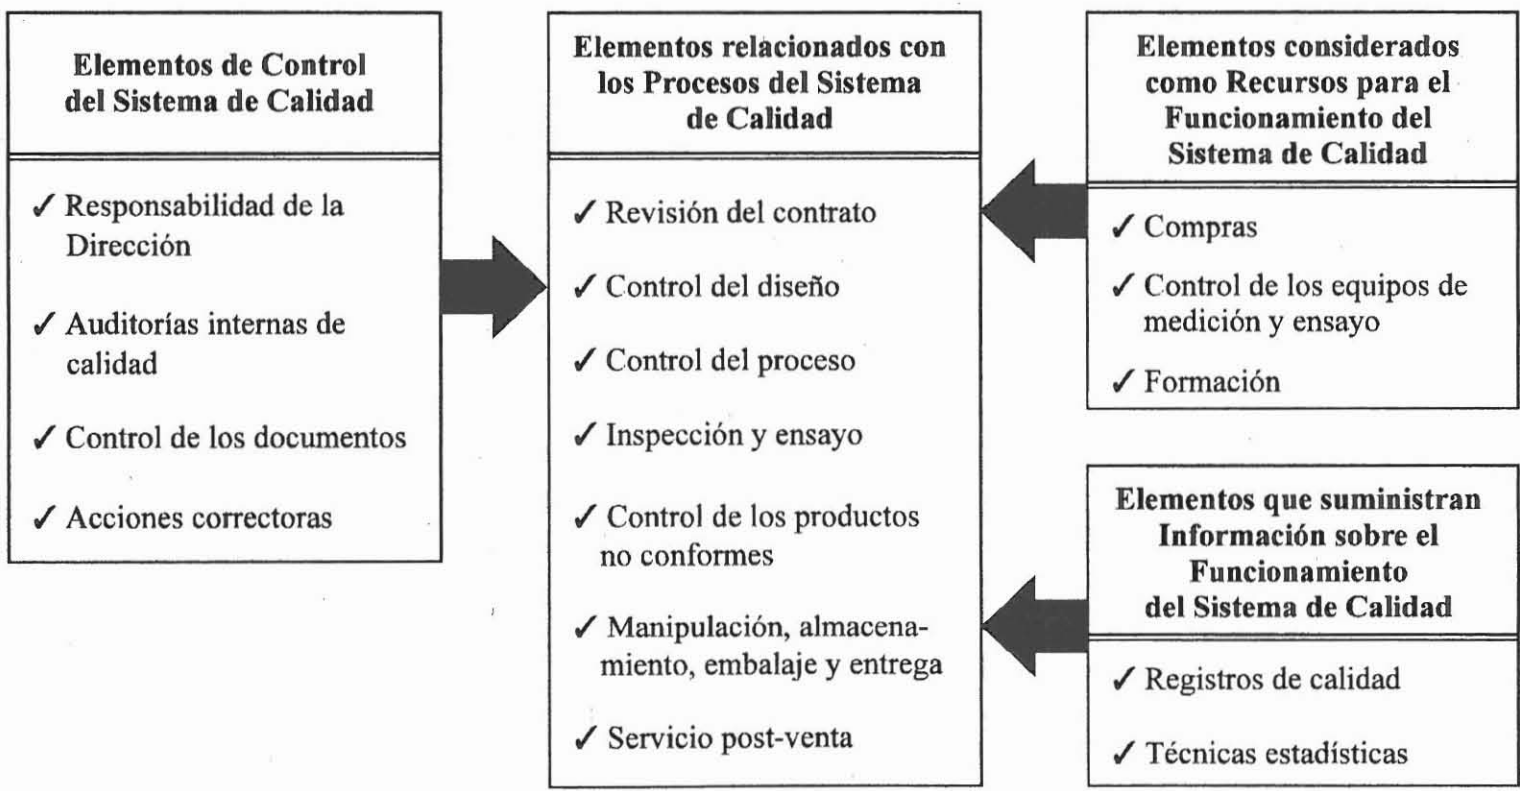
**Elementos de Control del Sistema de Calidad**

✓ Responsabilidad de la Dirección

✓ Auditorías internas de calidad

✓ Control de los documentos

✓ Acciones correctoras

**Elementos relacionados con los Procesos del Sistema de Calidad**

✓ Revisión del contrato

✓ Control del diseño

✓ Control del proceso

✓ Inspección y ensayo

✓ Control de los productos no conformes

✓ Manipulación, almacenamiento, embalaje y entrega

✓ Servicio post-venta

**Elementos considerados como Recursos para el Funcionamiento del Sistema de Calidad**

✓ Compras

✓ Control de los equipos de medición y ensayo

✓ Formación

**Elementos que suministran Información sobre el Funcionamiento del Sistema de Calidad**

✓ Registros de calidad

✓ Técnicas estadísticas